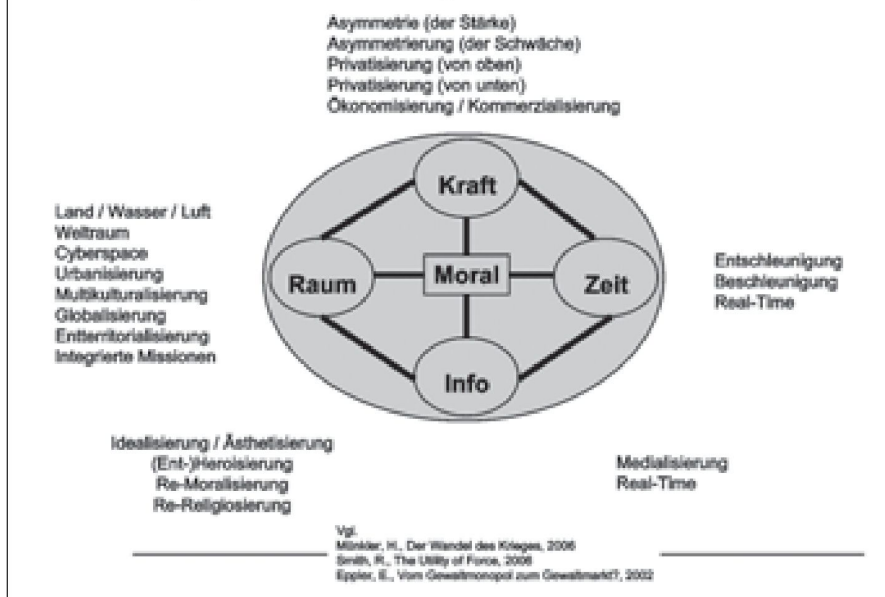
Asymmetrie (der Stärke)
Asymmetrierung (der Schwäche)
Privatisierung (von oben)
Privatisierung (von unten)
Ökonomisierung / Kommerzialisierung

Kraft

Raum

Moral

Zeit

Info

Land / Wasser / Luft
Weltraum
Cyberspace
Urbanisierung
Multikulturalisierung
Globalisierung
Entterritorialisierung
Integrierte Missionen

Entschleunigung
Beschleunigung
Real-Time

Idealisierung / Ästhetisierung
(Ent-)Heroisierung
Re-Moralisierung
Re-Religiosierung

Medialisierung
Real-Time

Vgl.
Münkler, H., Der Wandel des Krieges, 2006
Smith, R., The Utility of Force, 2006
Eppler, E., Vom Gewaltmonopol zum Gewaltmarkt?, 2002